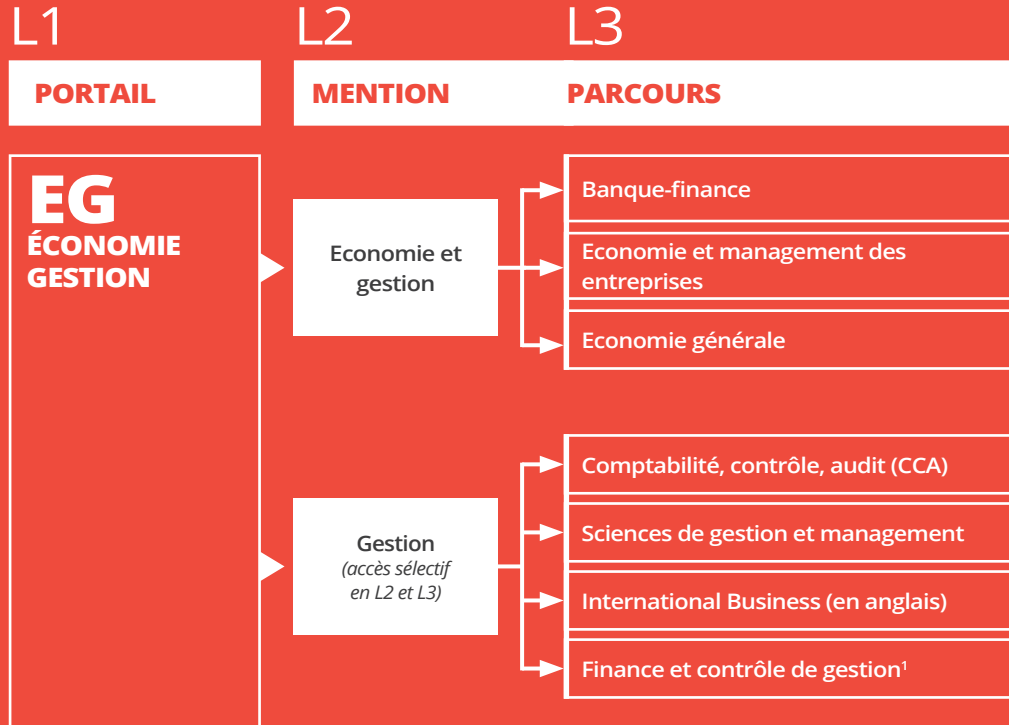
L1

L2

L3

PORTAIL

MENTION

PARCOURS

EG
ÉCONOMIE GESTION

Economie et gestion

Banque-finance

Economie et management des entreprises

Economie générale

Gestion
(accès sélectif en L2 et L3)

Comptabilité, contrôle, audit (CCA)

Sciences de gestion et management

International Business (en anglais)

Finance et contrôle de gestion$^1$